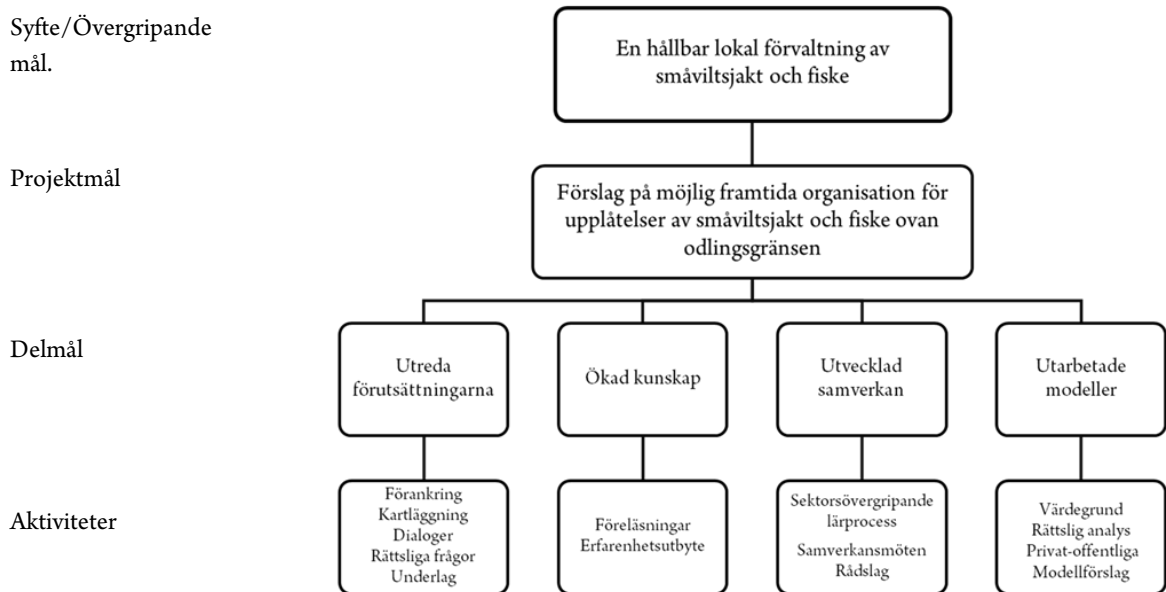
Syfte/Övergripande mål.

En hållbar lokal förvaltning av småviltsjakt och fiske

Projektmål

Förslag på möjlig framtida organisation för upplåtelser av småviltsjakt och fiske ovan odlingsgränsen

Delmål

Utreda förutsättningarna

Ökad kunskap

Utvecklad samverkan

Utarbetade modeller

Aktiviteter

Förankring
Kartläggning
Dialoger
Rättsliga frågor
Underlag

Föreläsningar
Erfarenhetsutbyte

Sektorsövergripande lärprocess

Samverkansmöten
Rådslag

Värdegrund
Rättslig analys
Privat-offentliga
Modellförslag